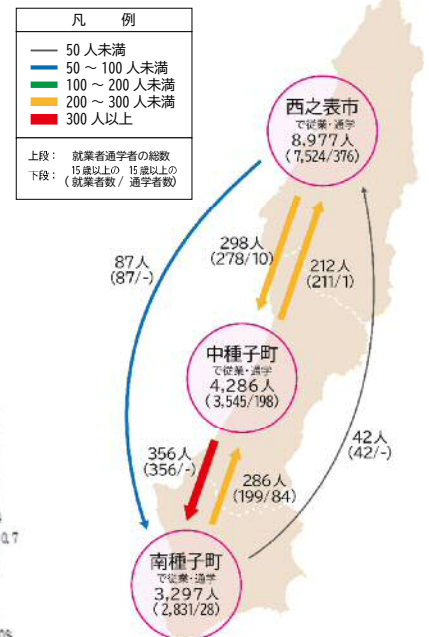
凡　例

50 人未満
50 ～ 100 人未満
100 ～ 200 人未満
200 ～ 300 人未満
300 人以上

上段：　就業者通学者の総数
下段：　15 歳以上の　15 歳以上の（就業者数 / 通学者数）

西之表市
で従業・通学
8,977 人
（7,524/376）

298 人
（278/10）

212 人
（211/1）

87 人
（87/-）

中種子町
で従業・通学
4,286 人
（3,545/198）

356 人
（356/-）

286 人
（199/84）

42 人
（42/-）

南種子町
で従業・通学
3,297 人
（2,831/28）

0.7